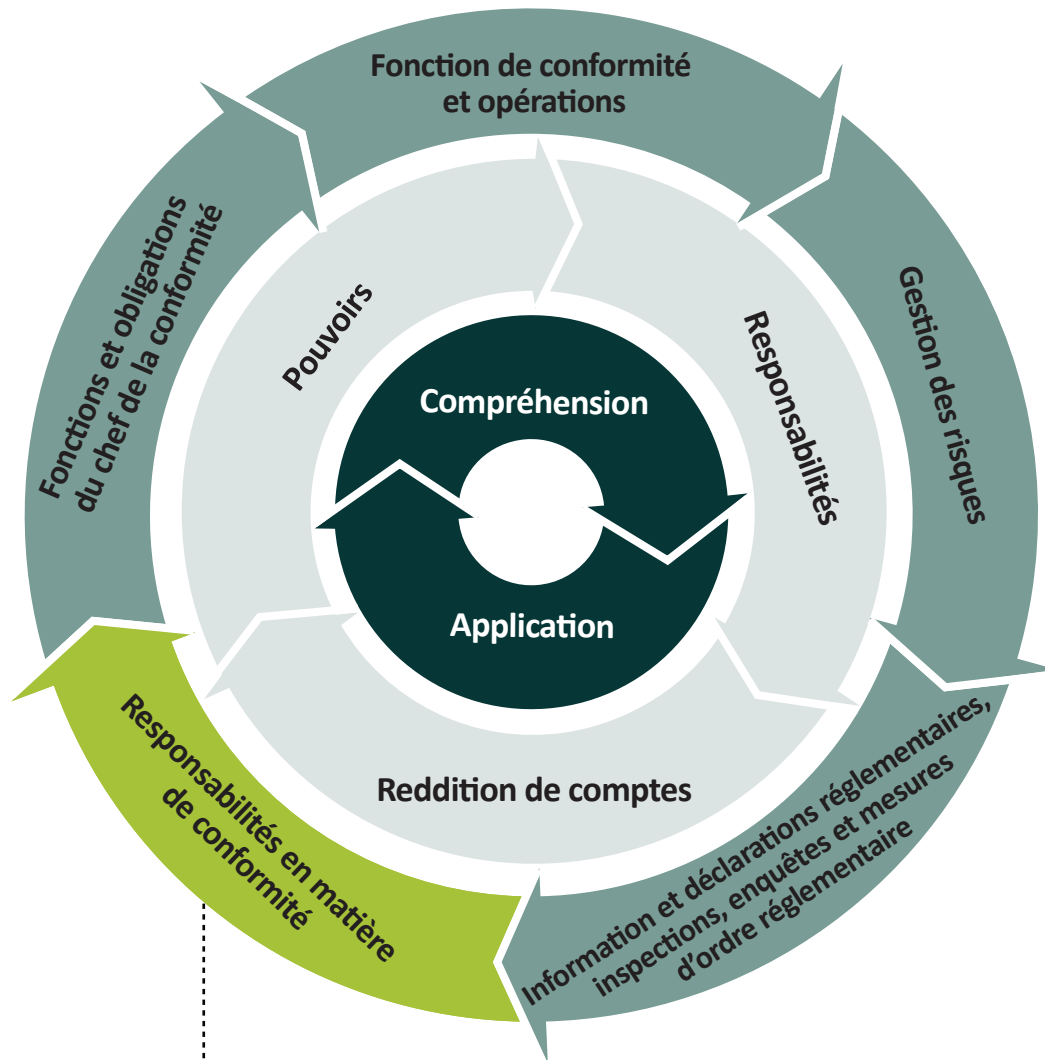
Fonction de conformité et opérations

Gestion des risques

Information et déclarations réglementaires, inspections, enquêtes et mesures d'ordre réglementaire

Responsabilités en matière de conformité

Fonctions et obligations du chef de la conformité

Pouvoirs

Responsabilités

Reddition de comptes

Compréhension

Application